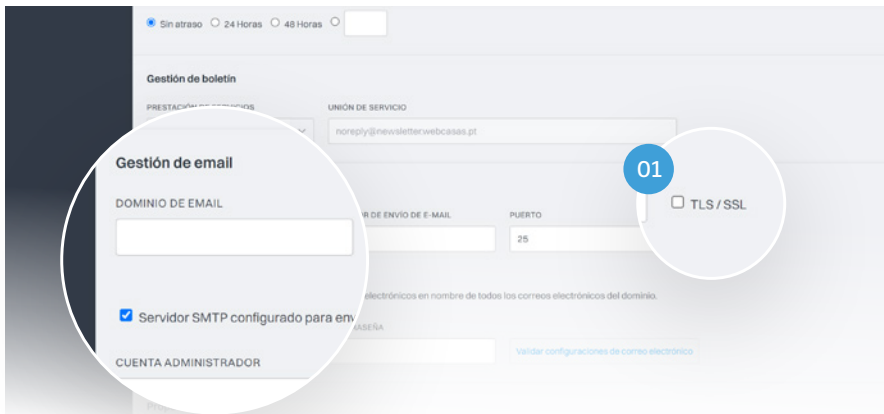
Sin atraso 24 Horas 48 Horas

Gestión de boletín

PRESTACIÓN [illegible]

UNIÓN DE SERVICIO

noreply@newsletter.webcasas.pt

Gestión de email

DOMINIO DE EMAIL

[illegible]R DE ENVÍO DE E-MAIL

PUERTO

25

01

TLS / SSL

Servidor SMTP configurado para env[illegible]

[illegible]electrónicos en nombre de todos los correos electrónicos del dominio.

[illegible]RASEÑA

Validar configuraciones de correo electrónico

CUENTA ADMINISTRADOR